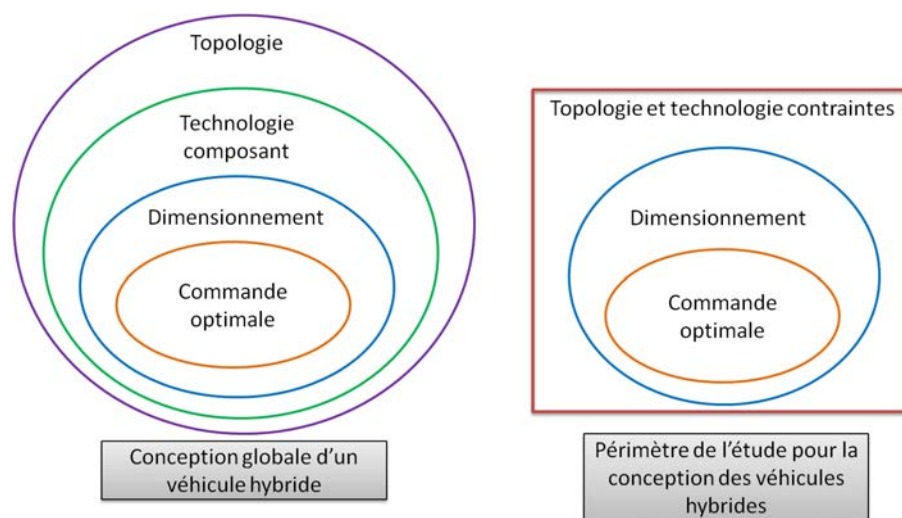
Topologie

Technologie composant

Dimensionnement

Commande optimale

Conception globale d'un véhicule hybride

Topologie et technologie contraintes

Dimensionnement

Commande optimale

Périmètre de l'étude pour la conception des véhicules hybrides